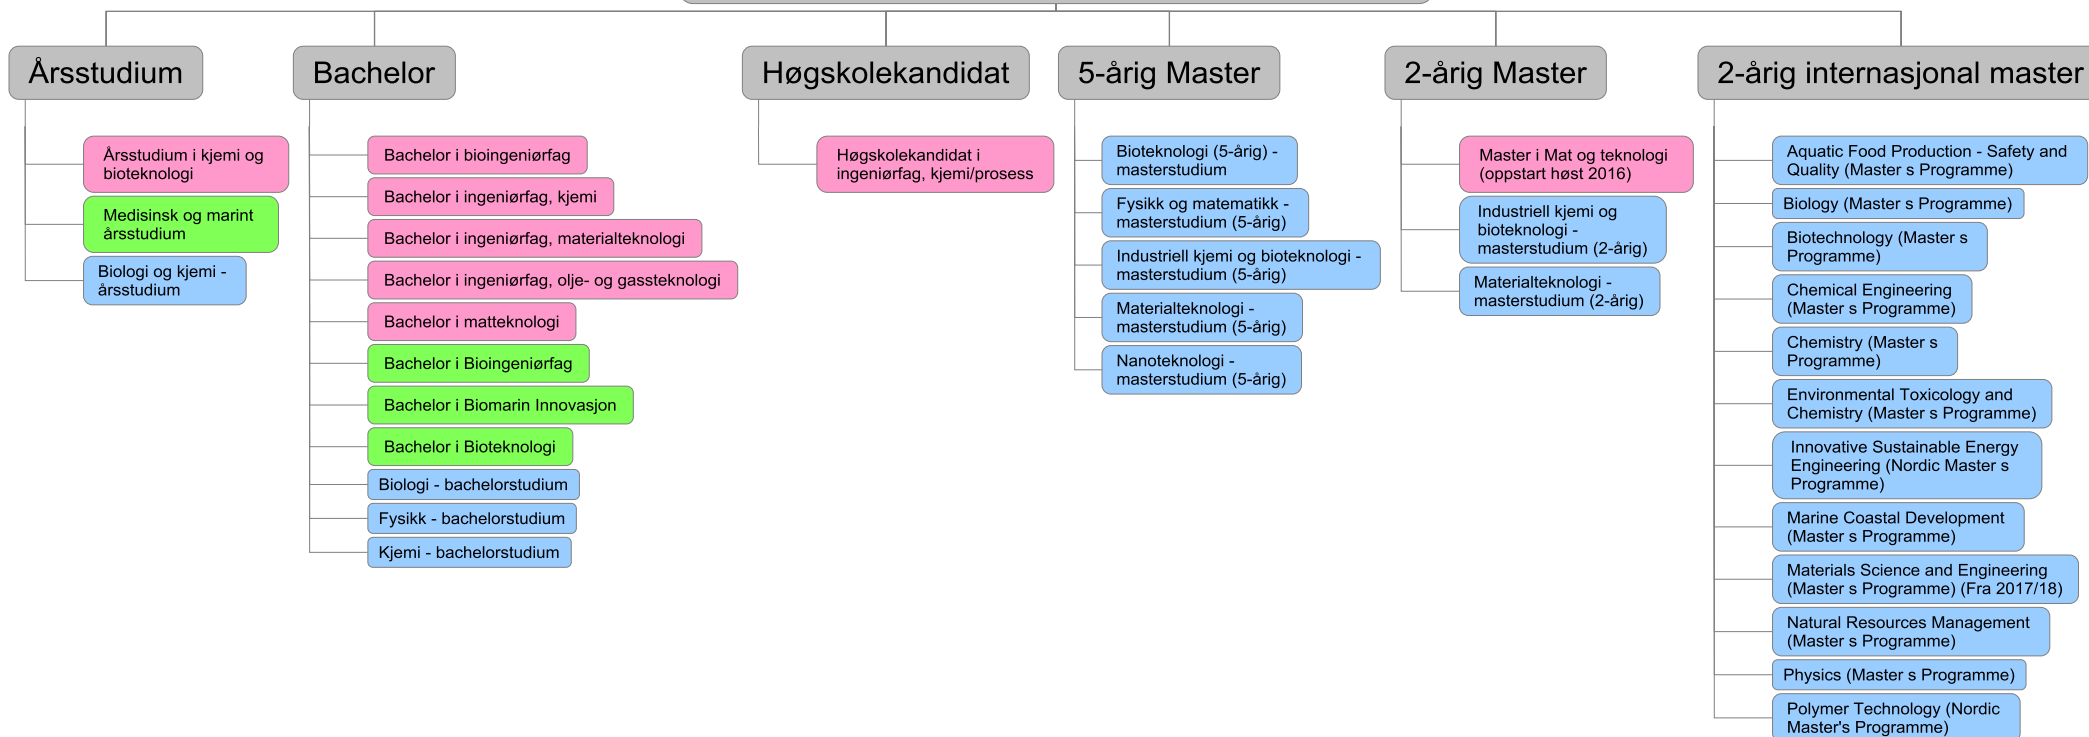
Årsstudium

Årsstudium i kjemi og bioteknologi

Medisinsk og marint årsstudium

Biologi og kjemi - årsstudium

Bachelor

Bachelor i bioingeniørfag

Bachelor i ingeniørfag, kjemi

Bachelor i ingeniørfag, materialteknologi

Bachelor i ingeniørfag, olje- og gassteknologi

Bachelor i matteknologi

Bachelor i Bioingeniørfag

Bachelor i Biomarin Innovasjon

Bachelor i Bioteknologi

Biologi - bachelorstudium

Fysikk - bachelorstudium

Kjemi - bachelorstudium

Høgskolekandidat

Høgskolekandidat i ingeniørfag, kjemi/prosess

5-årig Master

Bioteknologi (5-årig) - masterstudium

Fysikk og matematikk - masterstudium (5-årig)

Industriell kjemi og bioteknologi - masterstudium (5-årig)

Materialteknologi - masterstudium (5-årig)

Nanoteknologi - masterstudium (5-årig)

2-årig Master

Master i Mat og teknologi (oppstart høst 2016)

Industriell kjemi og bioteknologi - masterstudium (2-årig)

Materialteknologi - masterstudium (2-årig)

2-årig internasjonal master

Aquatic Food Production - Safety and Quality (Master s Programme)

Biology (Master s Programme)

Biotechnology (Master s Programme)

Chemical Engineering (Master s Programme)

Chemistry (Master s Programme)

Environmental Toxicology and Chemistry (Master s Programme)

Innovative Sustainable Energy Engineering (Nordic Master s Programme)

Marine Coastal Development (Master s Programme)

Materials Science and Engineering (Master s Programme) (Fra 2017/18)

Natural Resources Management (Master s Programme)

Physics (Master s Programme)

Polymer Technology (Nordic Master's Programme)